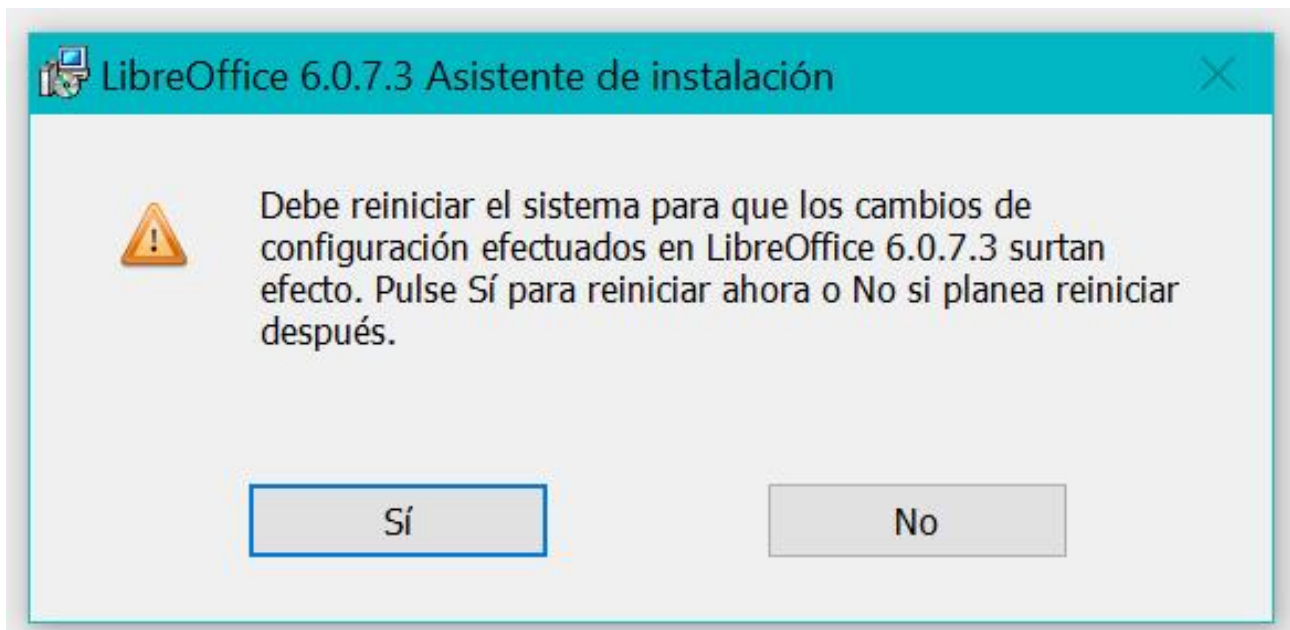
LibreOffice 6.0.7.3 Asistente de instalación

Debe reiniciar el sistema para que los cambios de configuración efectuados en LibreOffice 6.0.7.3 surtan efecto. Pulse Sí para reiniciar ahora o No si planea reiniciar después.

Sí

No